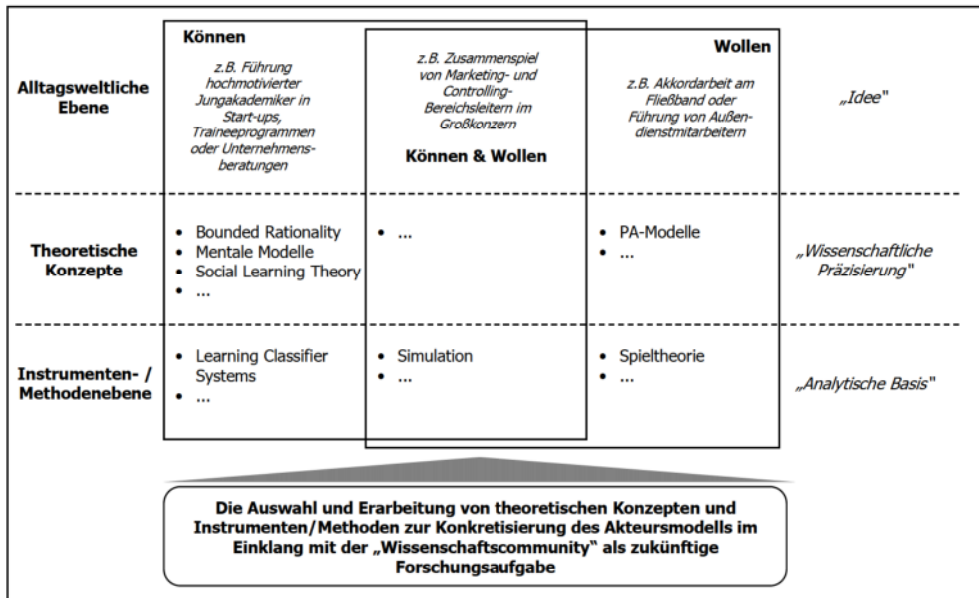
Alltagsweltliche Ebene

Können

z.B. Führung hochmotivierter Jungakademiker in Start-ups, Traineeprogrammen oder Unternehmensberatungen

z.B. Zusammenspiel von Marketing- und Controlling-Bereichsleitern im Großkonzern

Können & Wollen

Wollen

z.B. Akkordarbeit am Fließband oder Führung von Außendienstmitarbeitern

„Idee"

Theoretische Konzepte

• Bounded Rationality
• Mentale Modelle
• Social Learning Theory
• ...

• ...

• PA-Modelle
• ...

„Wissenschaftliche Präzisierung"

Instrumenten- / Methodenebene

• Learning Classifier Systems
• ...

• Simulation
• ...

• Spieltheorie
• ...

„Analytische Basis"

Die Auswahl und Erarbeitung von theoretischen Konzepten und Instrumenten/Methoden zur Konkretisierung des Akteursmodells im Einklang mit der „Wissenschaftscommunity" als zukünftige Forschungsaufgabe